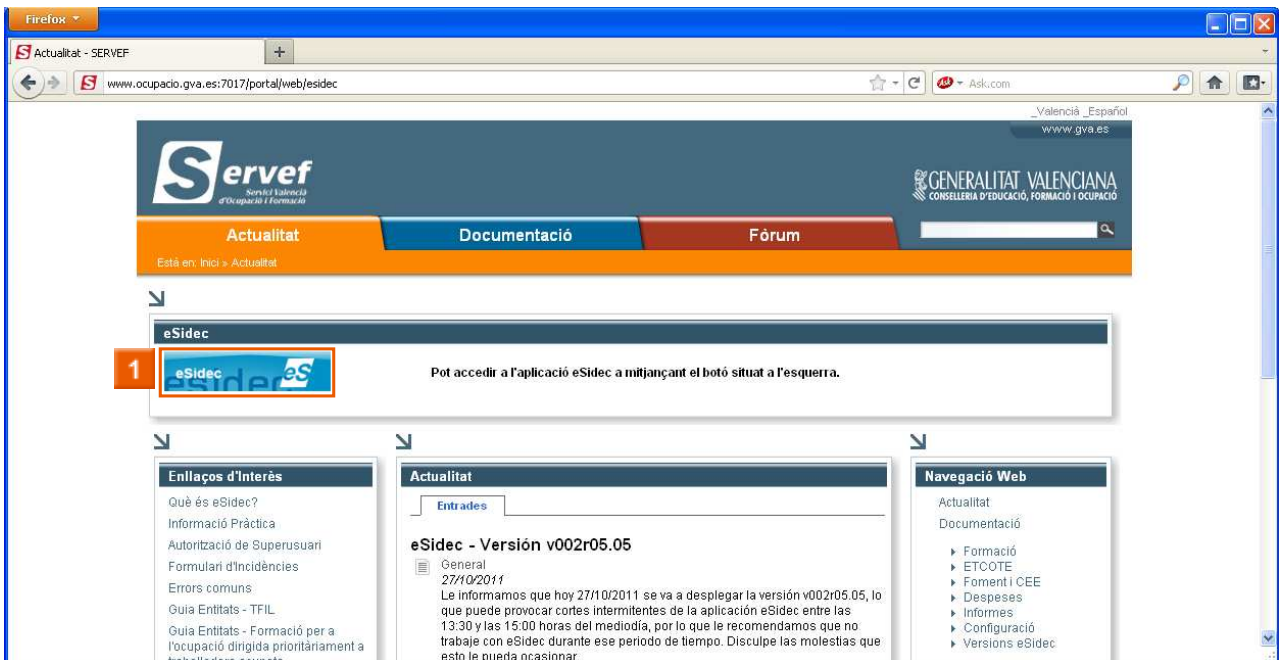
Firefox

Actualitat - SERVEF

+

www.ocupacio.gva.es:7017/portal/web/esidec

Ask.com

_Valencià _Español

www.gva.es

Servef
Servici Valencià d'Ocupació i Formació

GENERALITAT VALENCIANA
CONSELLERIA D'EDUCACIÓ, FORMACIÓ I OCUPACIÓ

Actualitat

Documentació

Fòrum

Està en: Inici » Actualitat

eSidec

1

eSidec eS

Pot accedir a l'aplicació eSidec a mitjançant el botó situat a l'esquerra.

Enllaços d'Interès

Què és eSidec?
Informació Pràctica
Autorització de Superusuari
Formulari d'Incidències
Errors comuns
Guia Entitats - TFIL
Guia Entitats - Formació per a l'ocupació dirigida prioritàriament a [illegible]

Actualitat

Entrades

eSidec - Versión v002r05.05

General
27/10/2011
Le informamos que hoy 27/10/2011 se va a desplegar la versión v002r05.05, lo que puede provocar cortes intermitentes de la aplicación eSidec entre las 13:30 y las 15:00 horas del mediodía, por lo que le recomendamos que no trabaje con eSidec durante ese periodo de tiempo. Disculpe las molestias que esto le pueda ocasionar.

Navegació Web

Actualitat
Documentació

Formació
ETCOTE
Foment i CEE
Despeses
Informes
Configuració
Versions eSidec